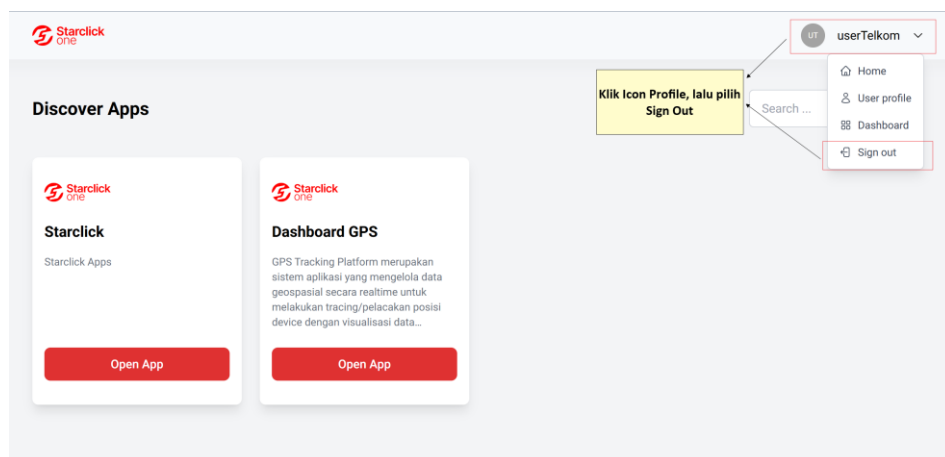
Starclick one

UT userTelkom

Home
User profile
Dashboard
Sign out

Klik Icon Profile, lalu pilih Sign Out

Discover Apps

Search ...

Starclick one

Starclick

Starclick Apps

Open App

Starclick one

Dashboard GPS

GPS Tracking Platform merupakan sistem aplikasi yang mengelola data geospasial secara realtime untuk melakukan tracing/pelacakan posisi device dengan visualisasi data...

Open App